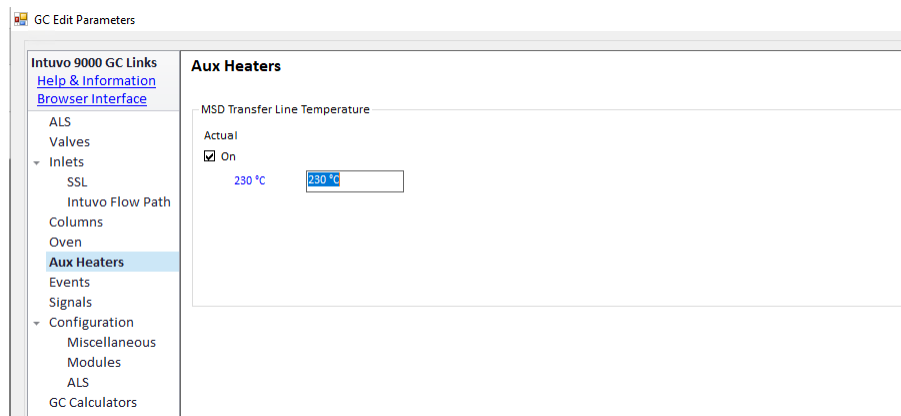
GC Edit Parameters

Intuvo 9000 GC Links
Help & Information
Browser Interface

ALS
Valves
Inlets
SSL
Intuvo Flow Path
Columns
Oven
Aux Heaters
Events
Signals
Configuration
Miscellaneous
Modules
ALS
GC Calculators

Aux Heaters

MSD Transfer Line Temperature

Actual
On
230 °C
230 °C